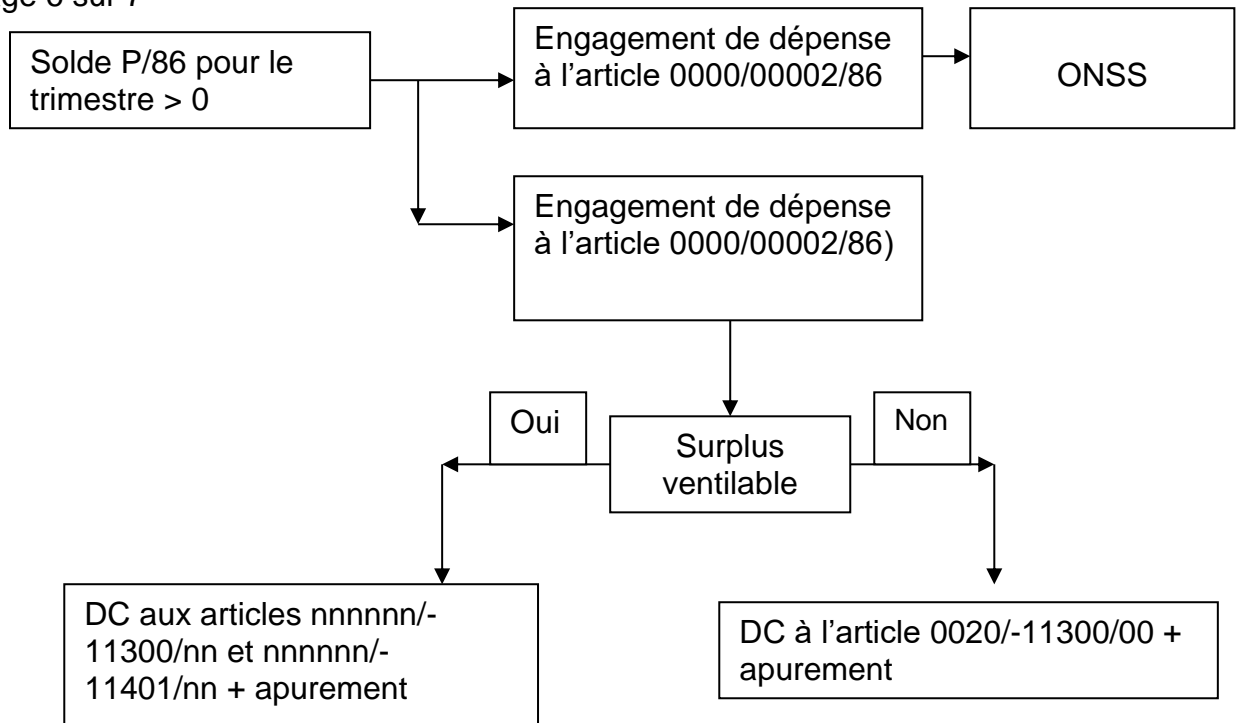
ge 6 sur 7

Solde P/86 pour le trimestre > 0

Engagement de dépense à l'article 0000/00002/86

ONSS

Engagement de dépense à l'article 0000/00002/86)

Oui

Surplus ventilable

Non

DC aux articles nnnnnn/-11300/nn et nnnnnn/-11401/nn + apurement

DC à l'article 0020/-11300/00 + apurement